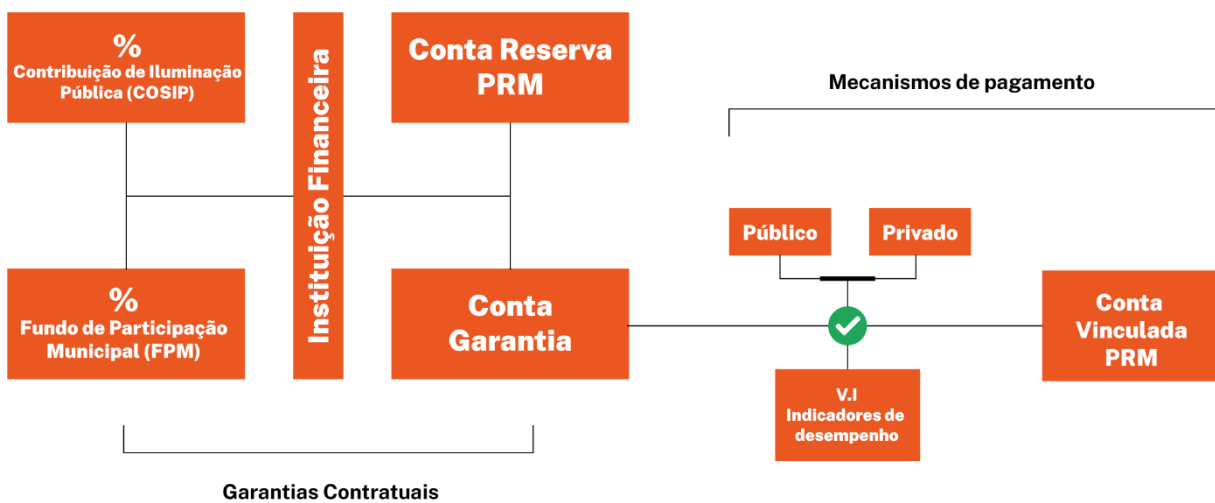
%
Contribuição de Iluminação Pública (COSIP)

Instituição Financeira

Conta Reserva PRM

Mecanismos de pagamento

Público

Privado

%
Fundo de Participação Municipal (FPM)

Conta Garantia

V.I
Indicadores de desempenho

Conta Vinculada PRM

Garantias Contratuais